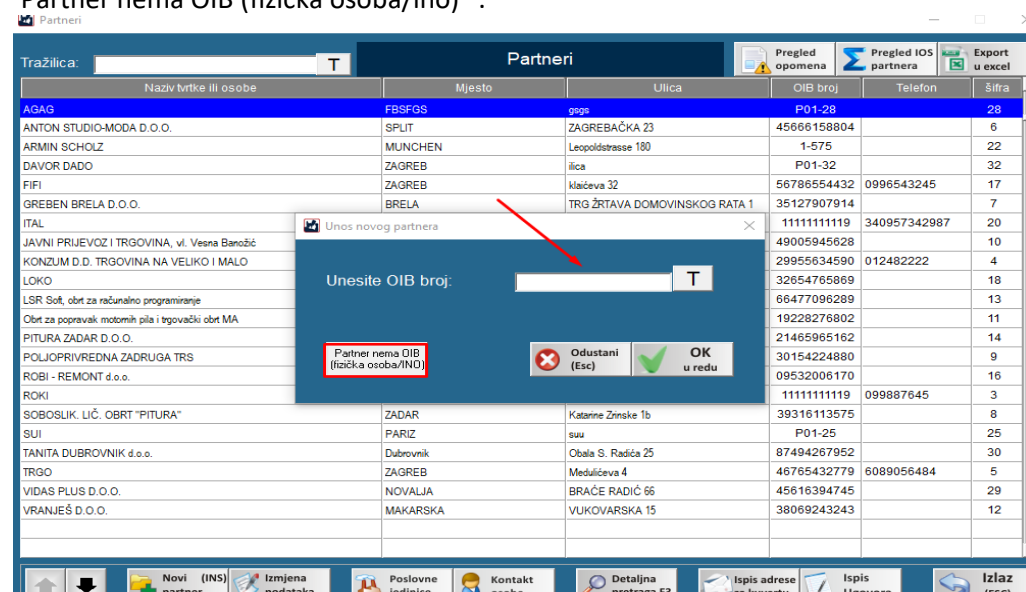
"Partner nema OIB (fizička osoba/INO)".

Partneri

Tražilica: T

Partneri

Pregled opomena

Pregled IOS partnera

Export u excel

| Naziv tvrtke ili osobe | Mjesto | Ulica | OIB broj | Telefon | šifra |
|---|---|---|---|---|---|
| AGAG | FBSFGS | gsgs | P01-28 | | 28 |
| ANTON STUDIO-MODA D.O.O. | SPLIT | ZAGREBAČKA 23 | 45666158804 | | 6 |
| ARMIN SCHOLZ | MUNCHEN | Leopoldstrasse 180 | 1-575 | | 22 |
| DAVOR DADO | ZAGREB | ilica | P01-32 | | 32 |
| FIFI | ZAGREB | klaićeva 32 | 56786554432 | 0996543245 | 17 |
| GREBEN BRELA D.O.O. | BRELA | TRG ŽRTAVA DOMOVINSKOG RATA 1 | 35127907914 | | 7 |
| ITAL | | | 11111111119 | 340957342987 | 20 |
| JAVNI PRIJEVOZ I TRGOVINA, vl. Vesna Banožić | | | 49005945628 | | 10 |
| KONZUM D.D. TRGOVINA NA VELIKO I MALO | | | 29955634590 | 012482222 | 4 |
| LOKO | | | 32654765869 | | 18 |
| LSR Soft, obrt za računalno programiranje | | | 66477096289 | | 13 |
| Obrt za popravak motornih pila i trgovački obrt MA | | | 19228276802 | | 11 |
| PITURA ZADAR D.O.O. | | | 21465965162 | | 14 |
| POLJOPRIVREDNA ZADRUGA TRS | | | 30154224880 | | 9 |
| ROBI - REMONT d.o.o. | | | 09532006170 | | 16 |
| ROKI | | | 11111111119 | 099887645 | 3 |
| SOBOSLIK. LIČ. OBRT "PITURA" | ZADAR | Katarine Zrinske 1b | 39316113575 | | 8 |
| SUI | PARIZ | suu | P01-25 | | 25 |
| TANITA DUBROVNIK d.o.o. | Dubrovnik | Obala S. Radića 25 | 87492467952 | | 30 |
| TRGO | ZAGREB | Medulićeva 4 | 46765432779 | 6089056484 | 5 |
| VIDAS PLUS D.O.O. | NOVALJA | BRAĆE RADIĆ 66 | 45616394745 | | 29 |
| VRANJEŠ D.O.O. | MAKARSKA | VUKOVARSKA 15 | 38069243243 | | 12 |

Unos novog partnera

Unesite OIB broj: T

Partner nema OIB (fizička osoba/INO)

Odustani (Esc)

OK u redu

Novi (INS) partner

Izmjena podataka

Poslovne jedinice

Kontakt osobe

Detaljna pretraga F3

Ispis adrese na kuvertu

Ispis Uputnice

Izlaz (ESC)